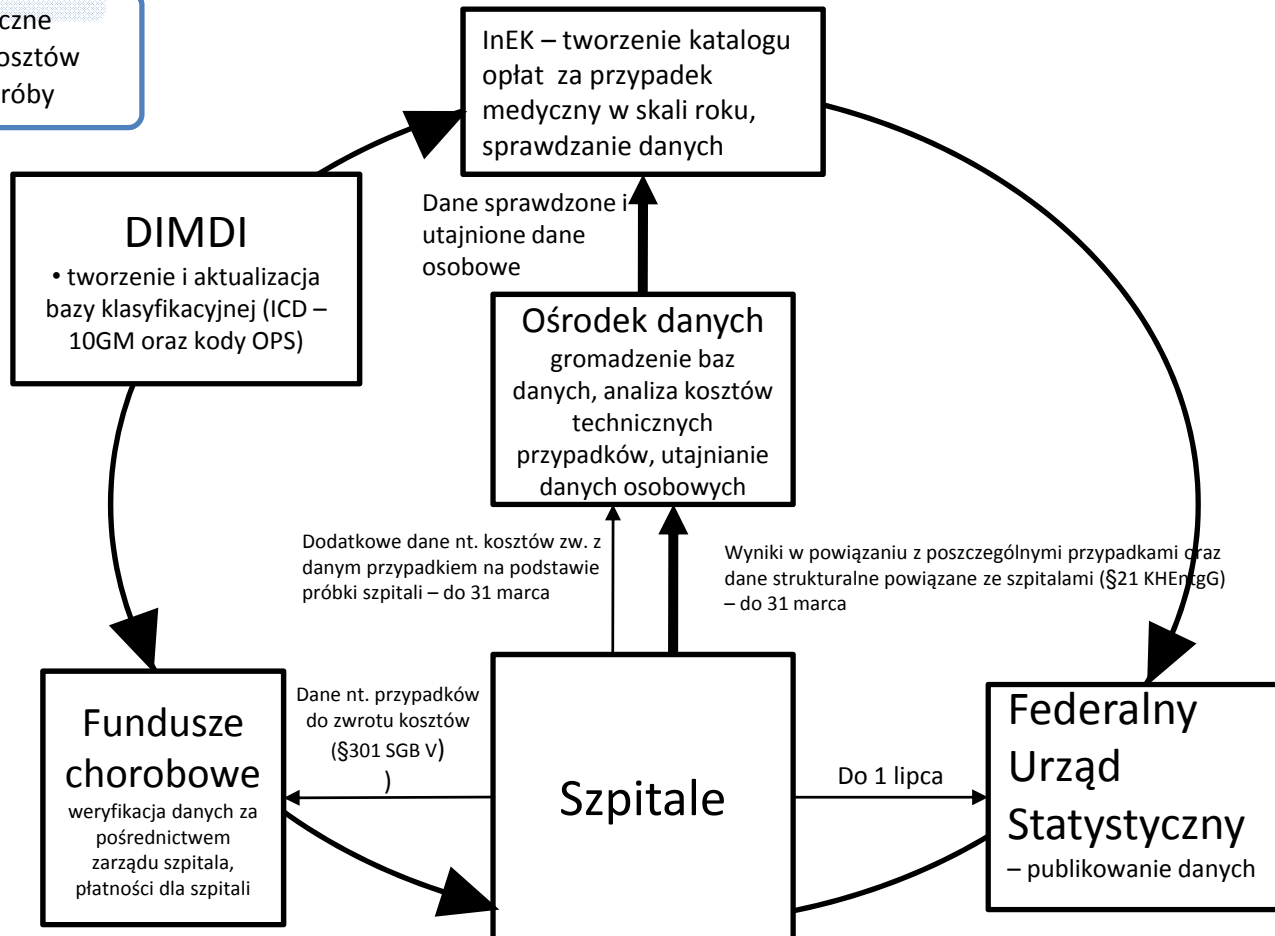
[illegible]czne
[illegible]osztów
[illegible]róby

InEK – tworzenie katalogu opłat za przypadek medyczny w skali roku, sprawdzanie danych

DIMDI
• tworzenie i aktualizacja bazy klasyfikacyjnej (ICD – 10GM oraz kody OPS)

Dane sprawdzone i utajnione dane osobowe

Ośrodek danych
gromadzenie baz danych, analiza kosztów technicznych przypadków, utajnianie danych osobowych

Dodatkowe dane nt. kosztów zw. z danym przypadkiem na podstawie próbki szpitali – do 31 marca

Wyniki w powiązaniu z poszczególnymi przypadkami oraz dane strukturalne powiązane ze szpitalami (§21 KHEntgG) – do 31 marca

Fundusze chorobowe
weryfikacja danych za pośrednictwem zarządu szpitala, płatności dla szpitali

Dane nt. przypadków do zwrotu kosztów (§301 SGB V)
)

Szpitale

Do 1 lipca

Federalny Urząd Statystyczny
– publikowanie danych